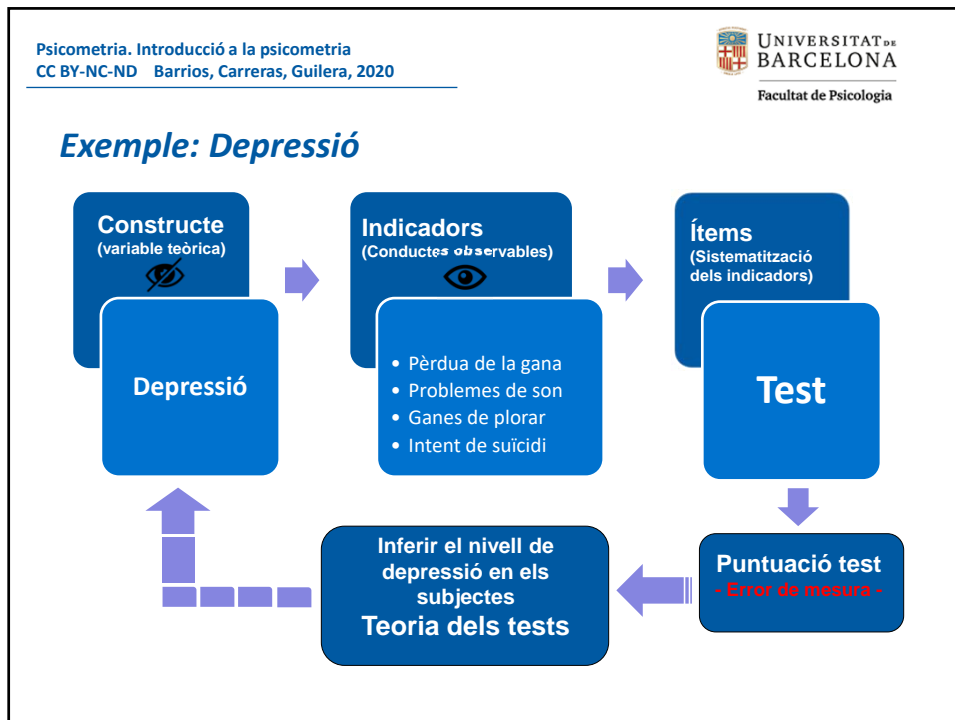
Psicometria. Introducció a la psicometria
CC BY-NC-ND Barrios, Carreras, Guilera, 2020

UNIVERSITAT DE BARCELONA
Facultat de Psicologia

Exemple: Depressió

Constructe
(variable teòrica)

Depressió

Indicadors
(Conductes observables)

• Pèrdua de la gana
• Problemes de son
• Ganes de plorar
• Intent de suïcidi

Ítems
(Sistematització dels indicadors)

Test

Puntuació test
- Error de mesura -

Inferir el nivell de depressió en els subjectes
Teoria dels tests